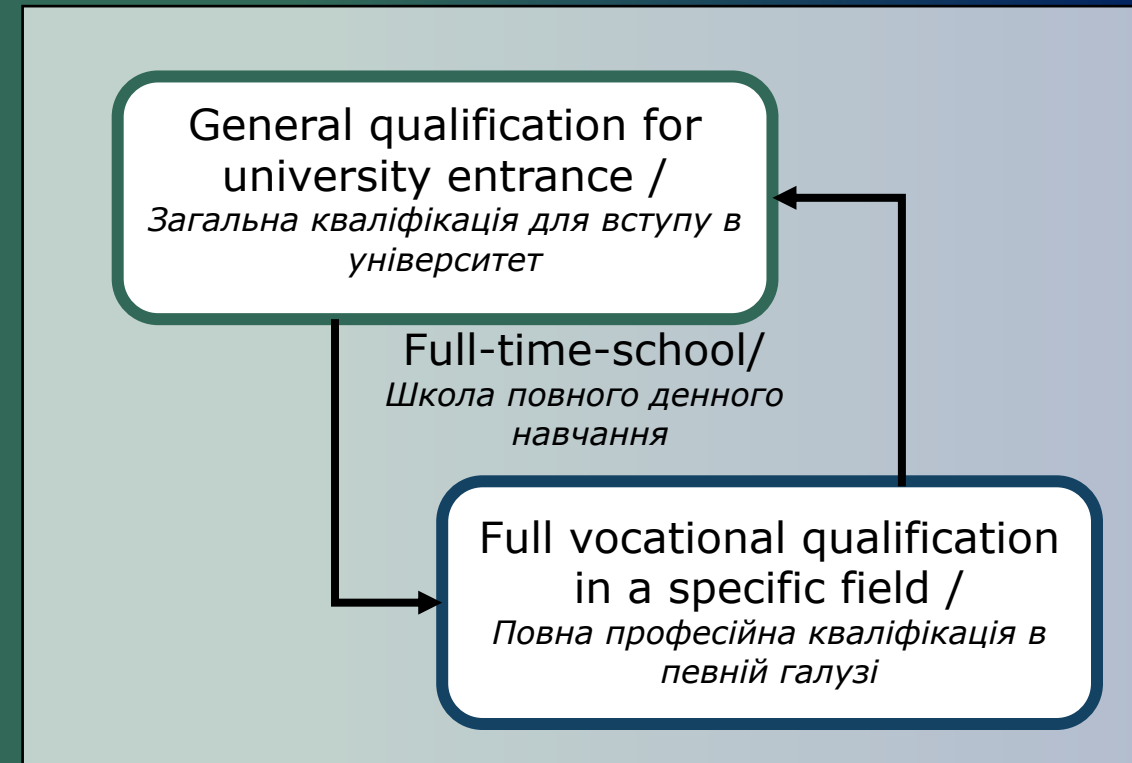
General qualification for university entrance /
Загальна кваліфікація для вступу в університет

Full-time-school/
Школа повного денного навчання

Full vocational qualification in a specific field /
Повна професійна кваліфікація в певній галузі